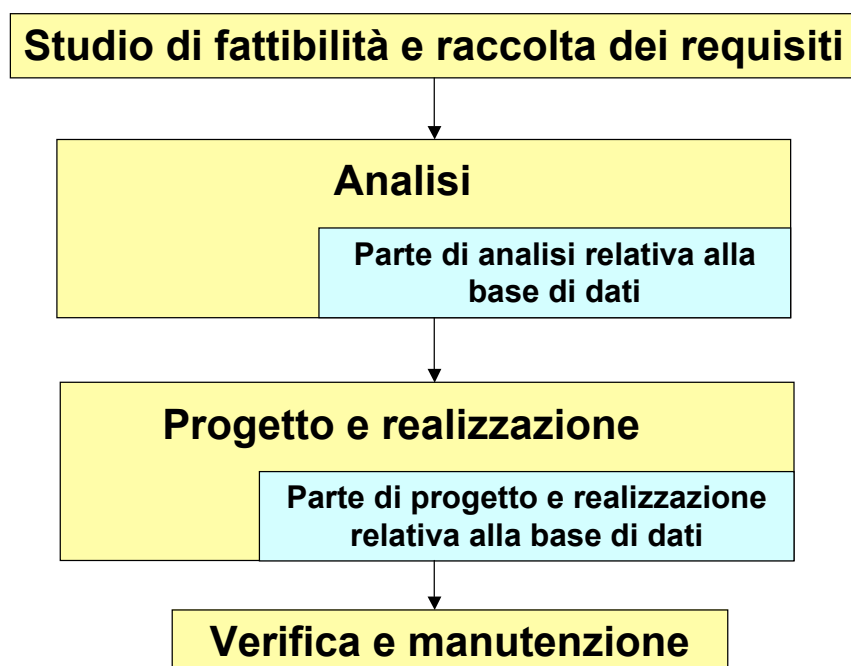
Studio di fattibilità e raccolta dei requisiti

Analisi

Parte di analisi relativa alla base di dati

Progetto e realizzazione

Parte di progetto e realizzazione relativa alla base di dati

Verifica e manutenzione